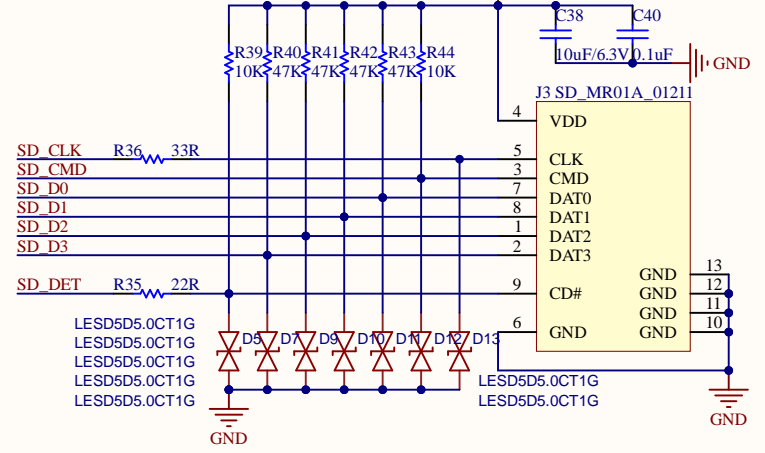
C38
C40
R39 R40 R41 R42 R43 R44
10K 47K 47K 47K 47K 10K
10uF/6.3V 0.1uF
GND
J3 SD_MR01A_01211
4 VDD
SD_CLK R36 33R 5 CLK
SD_CMD 3 CMD
SD_D0 7 DAT0
SD_D1 8 DAT1
SD_D2 1 DAT2
SD_D3 2 DAT3
GND 13
GND 12
GND 11
GND 10
SD_DET R35 22R 9 CD#
6 GND
LESD5D5.0CT1G
LESD5D5.0CT1G
LESD5D5.0CT1G
LESD5D5.0CT1G
LESD5D5.0CT1G
D5 D7 D9 D10 D11 D12 D13
LESD5D5.0CT1G
LESD5D5.0CT1G
GND
GND